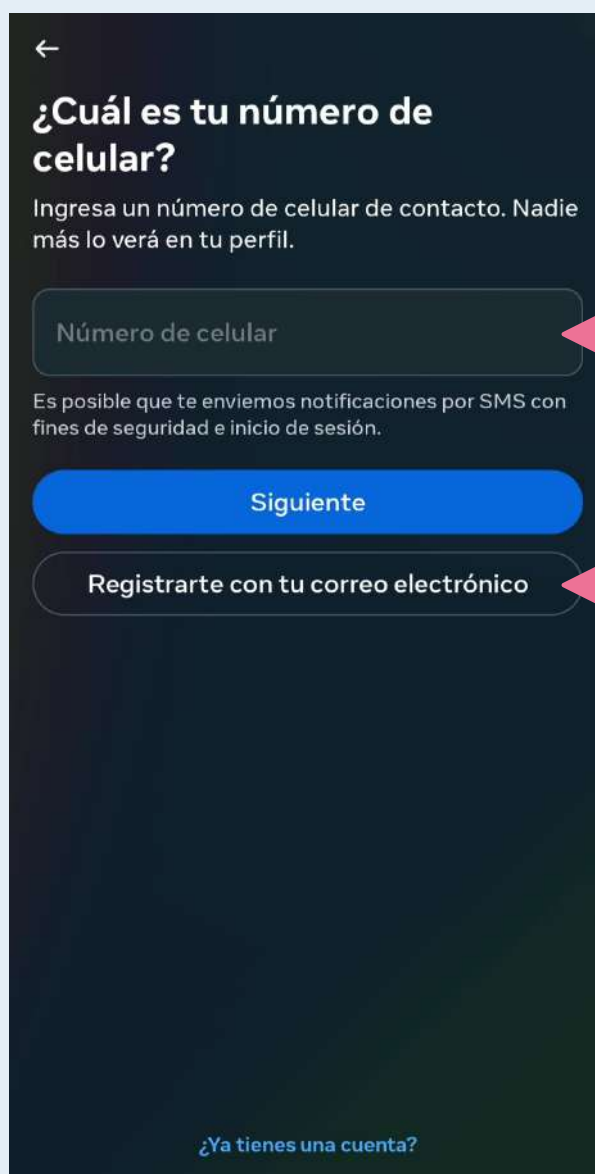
←

¿Cuál es tu número de celular?

Ingresa un número de celular de contacto. Nadie más lo verá en tu perfil.

Número de celular

Es posible que te enviemos notificaciones por SMS con fines de seguridad e inicio de sesión.

Siguiente

Registrarte con tu correo electrónico

¿Ya tienes una cuenta?